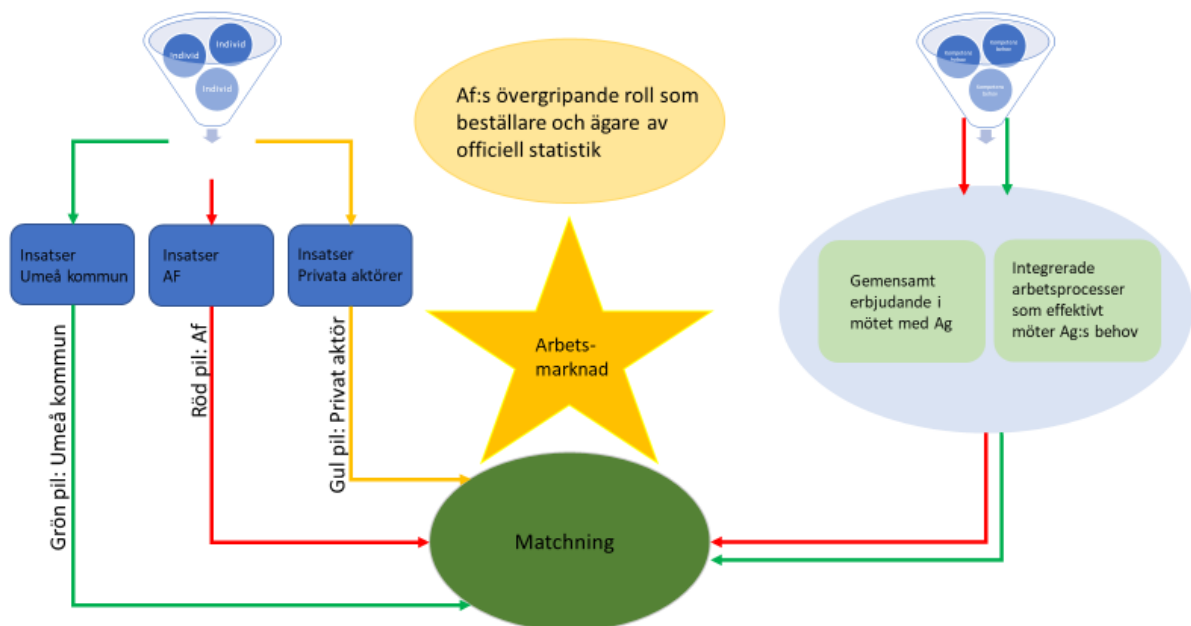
Individ
Individ
Individ

Af:s övergripande roll som beställare och ägare av officiell statistik

Kompetens behov
Kompetens behov
Kompetens behov

Insatser Umeå kommun

Insatser AF

Insatser Privata aktörer

Gemensamt erbjudande i mötet med Ag

Integrerade arbetsprocesser som effektivt möter Ag:s behov

Grön pil: Umeå kommun

Röd pil: Af

Gul pil: Privat aktör

Arbets-marknad

Matchning